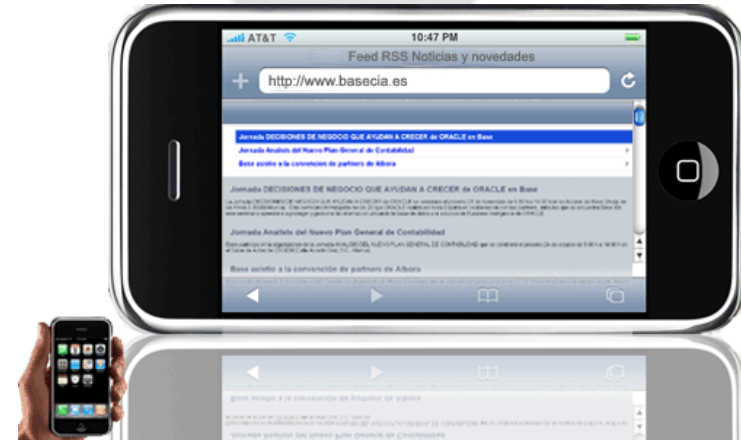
AT&T 10:47 PM

Feed RSS Noticias y novedades

http://www.basecia.es

Jornada DECISIONES DE NEGOCIO QUE AYUDAN A CRECER de ORACLE en Base

Jornada Analisis del Nuevo Plan General de Contabilidad

Base asistio a la convencion de partners de Albora

Jornada DECISIONES DE NEGOCIO QUE AYUDAN A CRECER de ORACLE en Base

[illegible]

Jornada Analisis del Nuevo Plan General de Contabilidad

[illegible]

Base asistio a la convencion de partners de Albora